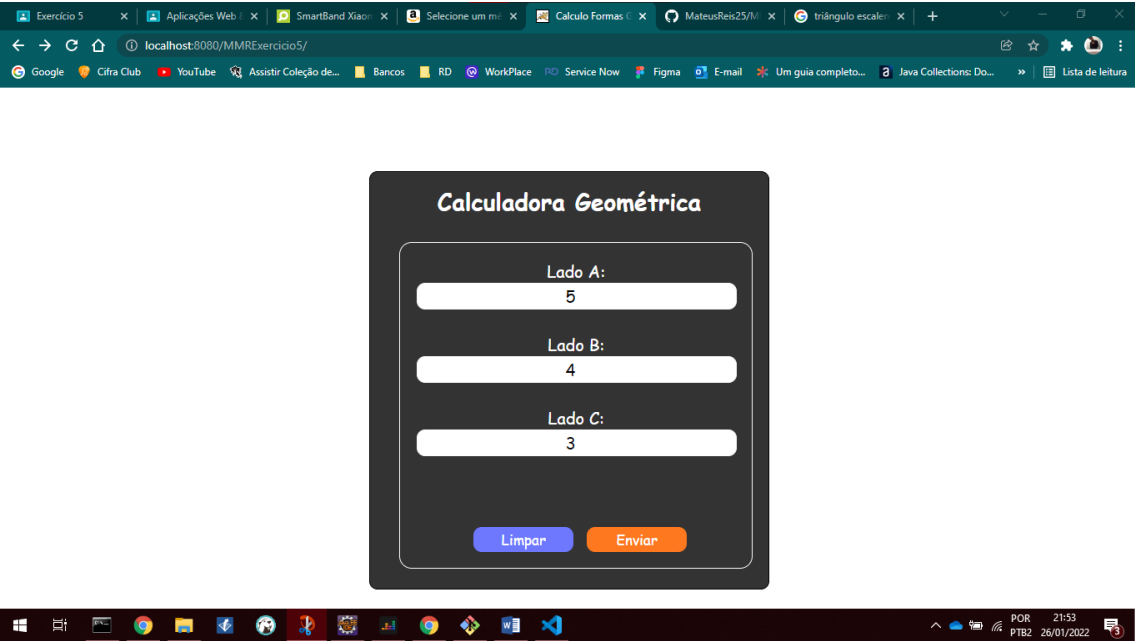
Exercício 5 × Aplicações Web × SmartBand Xiaor × Selecione um m × Calculo Formas × MateusReis25/M × triângulo escale × +

localhost:8080/MMRExercicio5/

Google Cifra Club YouTube Assistir Coleção de... Bancos RD WorkPlace Service Now Figma E-mail Um guia completo... Java Collections: Do... » Lista de leitura

Calculadora Geométrica

Lado A:
5

Lado B:
4

Lado C:
3

Limpar Enviar

POR PTB2 21:53 26/01/2022 3